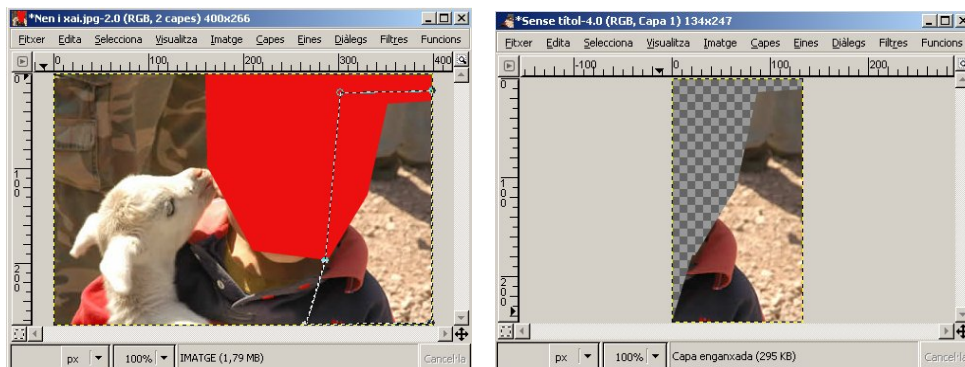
*Nen i xai.jpg-2.0 (RGB, 2 capes) 400x266

Fitxer Edita Selecciona Visualitza Imatge Capes Eines Diàlegs Filtres Funcions

0 100 200 300 400

0 100 200

px 100% IMATGE (1,79 MB) Cancel·la

*Sense títol-4.0 (RGB, Capa 1) 134x247

Fitxer Edita Selecciona Visualitza Imatge Capes Eines Diàlegs Filtres Funcions

-100 0 100 200

0 100 200

px 100% Capa enganxada (295 KB) Cancel·la